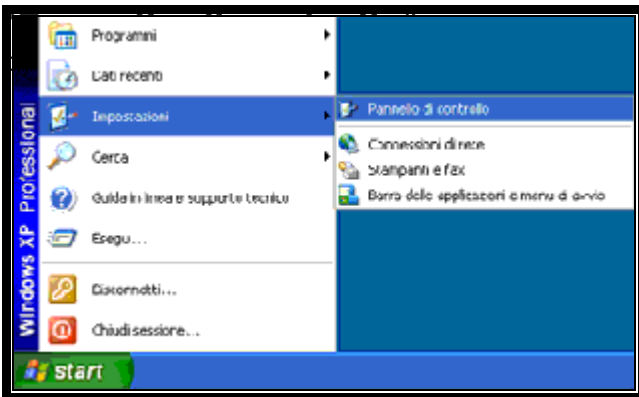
Programmi
Dati recenti
Impostazioni
Cerca
Guida in linea e supporto tecnico
Esegui...
Disconnetti...
Chiudi sessione...

Pannello di controllo
Connessioni di rete
Stampanti e fax
Barra delle applicazioni e menu di avvio

Windows XP Professional

start